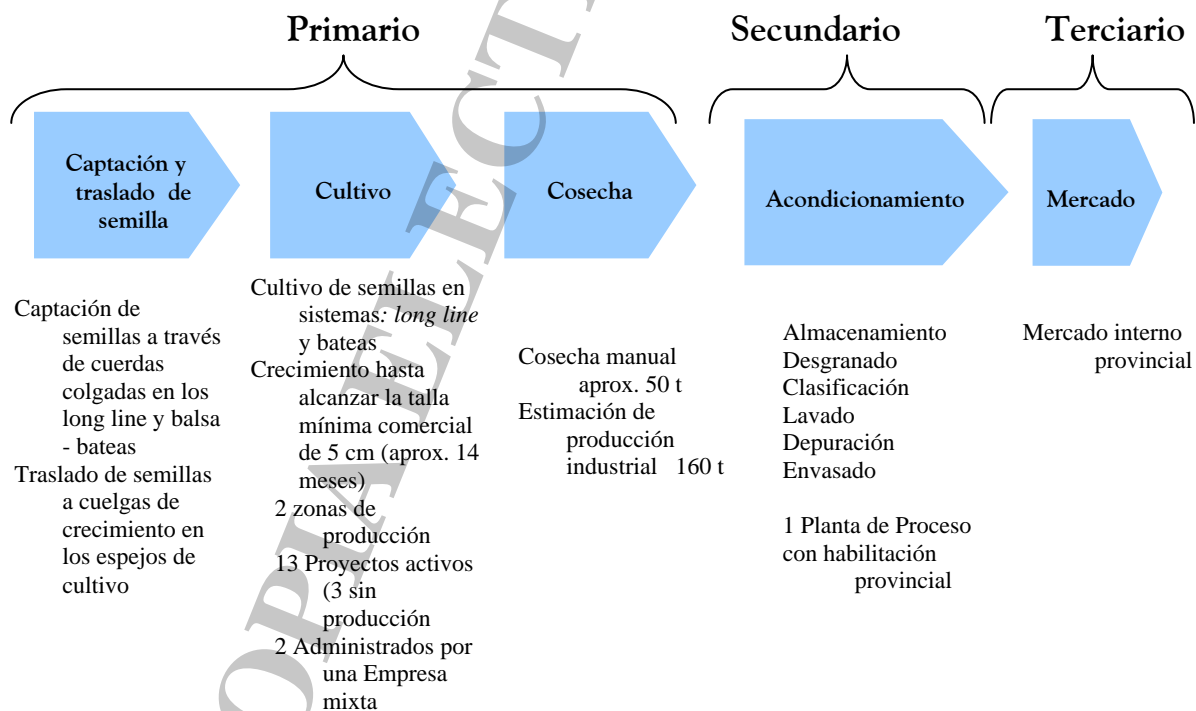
Primario

Secundario

Terciario

Captación y traslado de semilla

Cultivo

Cosecha

Acondicionamiento

Mercado

Captación de semillas a través de cuerdas colgadas en los long line y balsa - bateas
Traslado de semillas a cuelgas de crecimiento en los espejos de cultivo

Cultivo de semillas en sistemas: *long line* y bateas
Crecimiento hasta alcanzar la talla mínima comercial de 5 cm (aprox. 14 meses)
2 zonas de producción
13 Proyectos activos (3 sin producción
2 Administrados por una Empresa mixta

Cosecha manual aprox. 50 t
Estimación de producción industrial 160 t

Almacenamiento
Desgranado
Clasificación
Lavado
Depuración
Envasado

1 Planta de Proceso con habilitación provincial

Mercado interno provincial